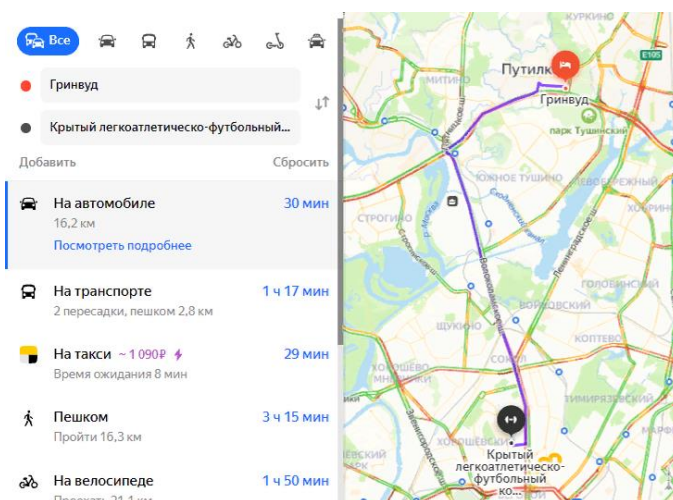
Все

Гринвуд

Крытый легкоатлетическо-футбольный...

Добавить

Сбросить

На автомобиле 30 мин
16,2 км
Посмотреть подробнее

На транспорте 1 ч 17 мин
2 пересадки, пешком 2,8 км

На такси ~1 090₽ 29 мин
Время ожидания 8 мин

Пешком 3 ч 15 мин
Пройти 16,3 км

На велосипеде 1 ч 50 мин
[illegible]

КУРКИНО
Путилк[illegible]
Гринвуд
парк Тушинский
E105
ЮЖНОЕ ТУШИНО
СТРОГИНО
ЩУКИНО
ПОКРОВСКОЕ-СТРЕШНЕВО
ХОРОШЁВО-МНЁВНИКИ
СОКОЛ
ВОЙКОВСКИЙ
ГОЛОВИНСКИЙ
КОПТЕВО
ХОВРИНО
АЭРОПОРТ
ХОРОШЁВСКИЙ
Волоколамское ш.
Ленинградское ш.
Крытый легкоатлетическо-футбольный ко...